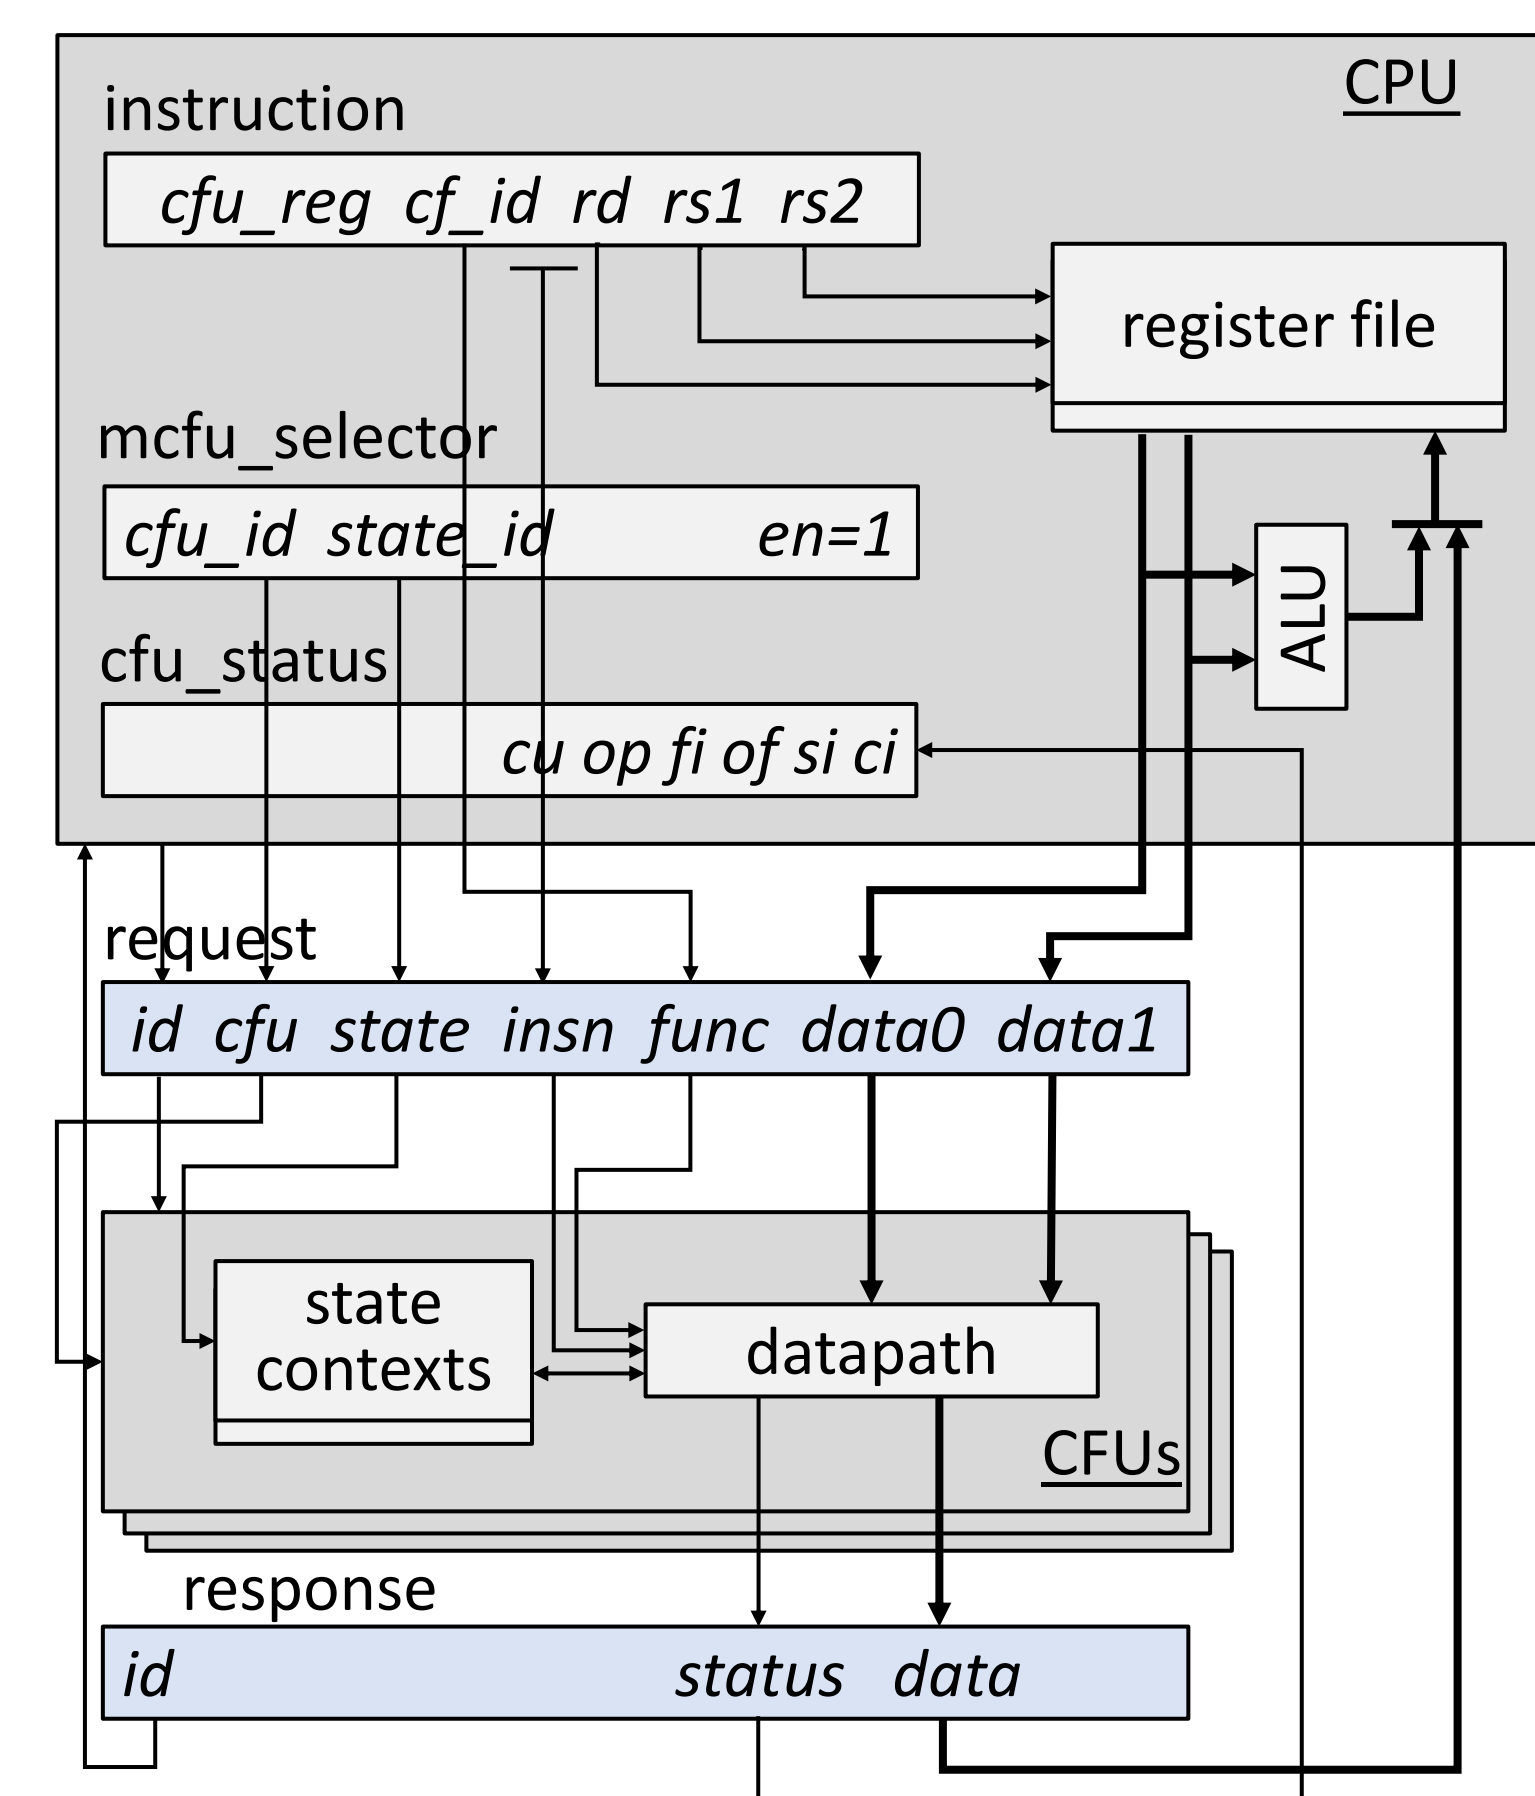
CPU

instruction

*cfu_reg cf_id rd rs1 rs2*

register file

mcfu_selector

*cfu_id state_id en=1*

ALU

cfu_status

*cu op fi of si ci*

request

*id cfu state insn func data0 data1*

state contexts

datapath

CFUs

response

*id status data*